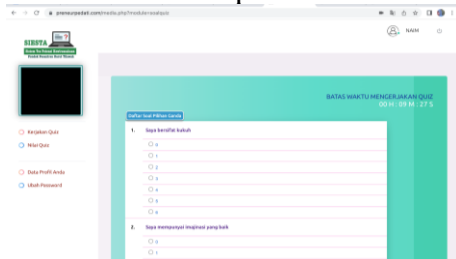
prenuerpedati.com/media.php?module=soalquiz

NAIM

SIBISTA

Kerjakan Quiz
Nilai Quiz

Data Profil Anda
Ubah Password

BATAS WAKTU MENGERJAKAN QUIZ
00 H : 09 M : 27 S

Daftar Soal Pilihan Ganda

1. Saya bersifat kokoh
0
1
2
3
4
5
6

2. Saya mempunyai imajinasi yang baik
0
1